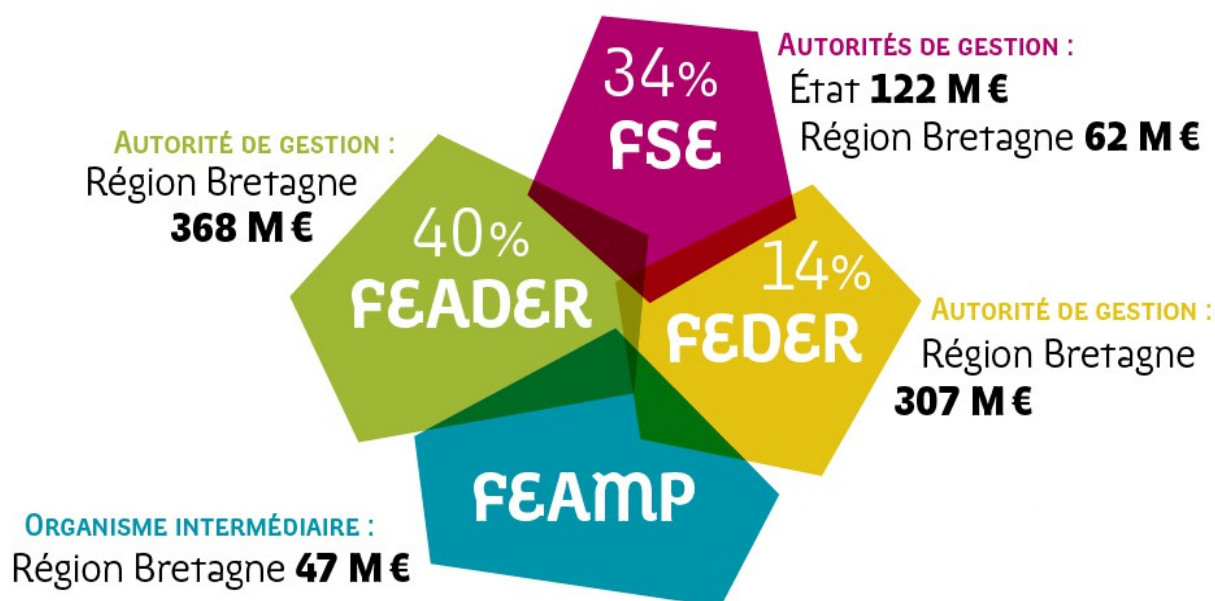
34%
FSE

Autorités de gestion :
État **122 M €**
Région Bretagne **62 M €**

Autorité de gestion :
Région Bretagne
**368 M €**

40%
FEADER

14%
FEDER

Autorité de gestion :
Région Bretagne
**307 M €**

FEAMP

Organisme intermédiaire :
Région Bretagne **47 M €**